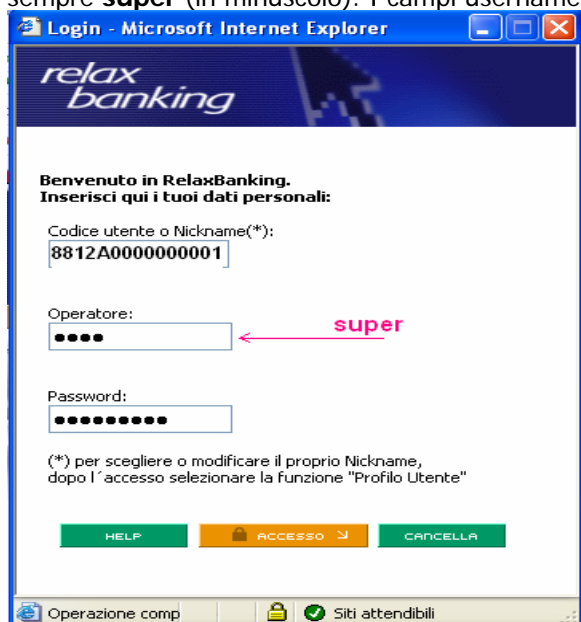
sempre **super** (in minuscolo). I campi username

Login - Microsoft Internet Explorer

relax banking

Benvenuto in RelaxBanking.
Inserisci qui i tuoi dati personali:

Codice utente o Nickname(*):
8812A0000000001

Operatore:
••••

super

Password:
•••••••••

(*) per scegliere o modificare il proprio Nickname, dopo l´accesso selezionare la funzione "Profilo Utente"

HELP ACCESSO CANCELLA

Operazione comp Siti attendibili